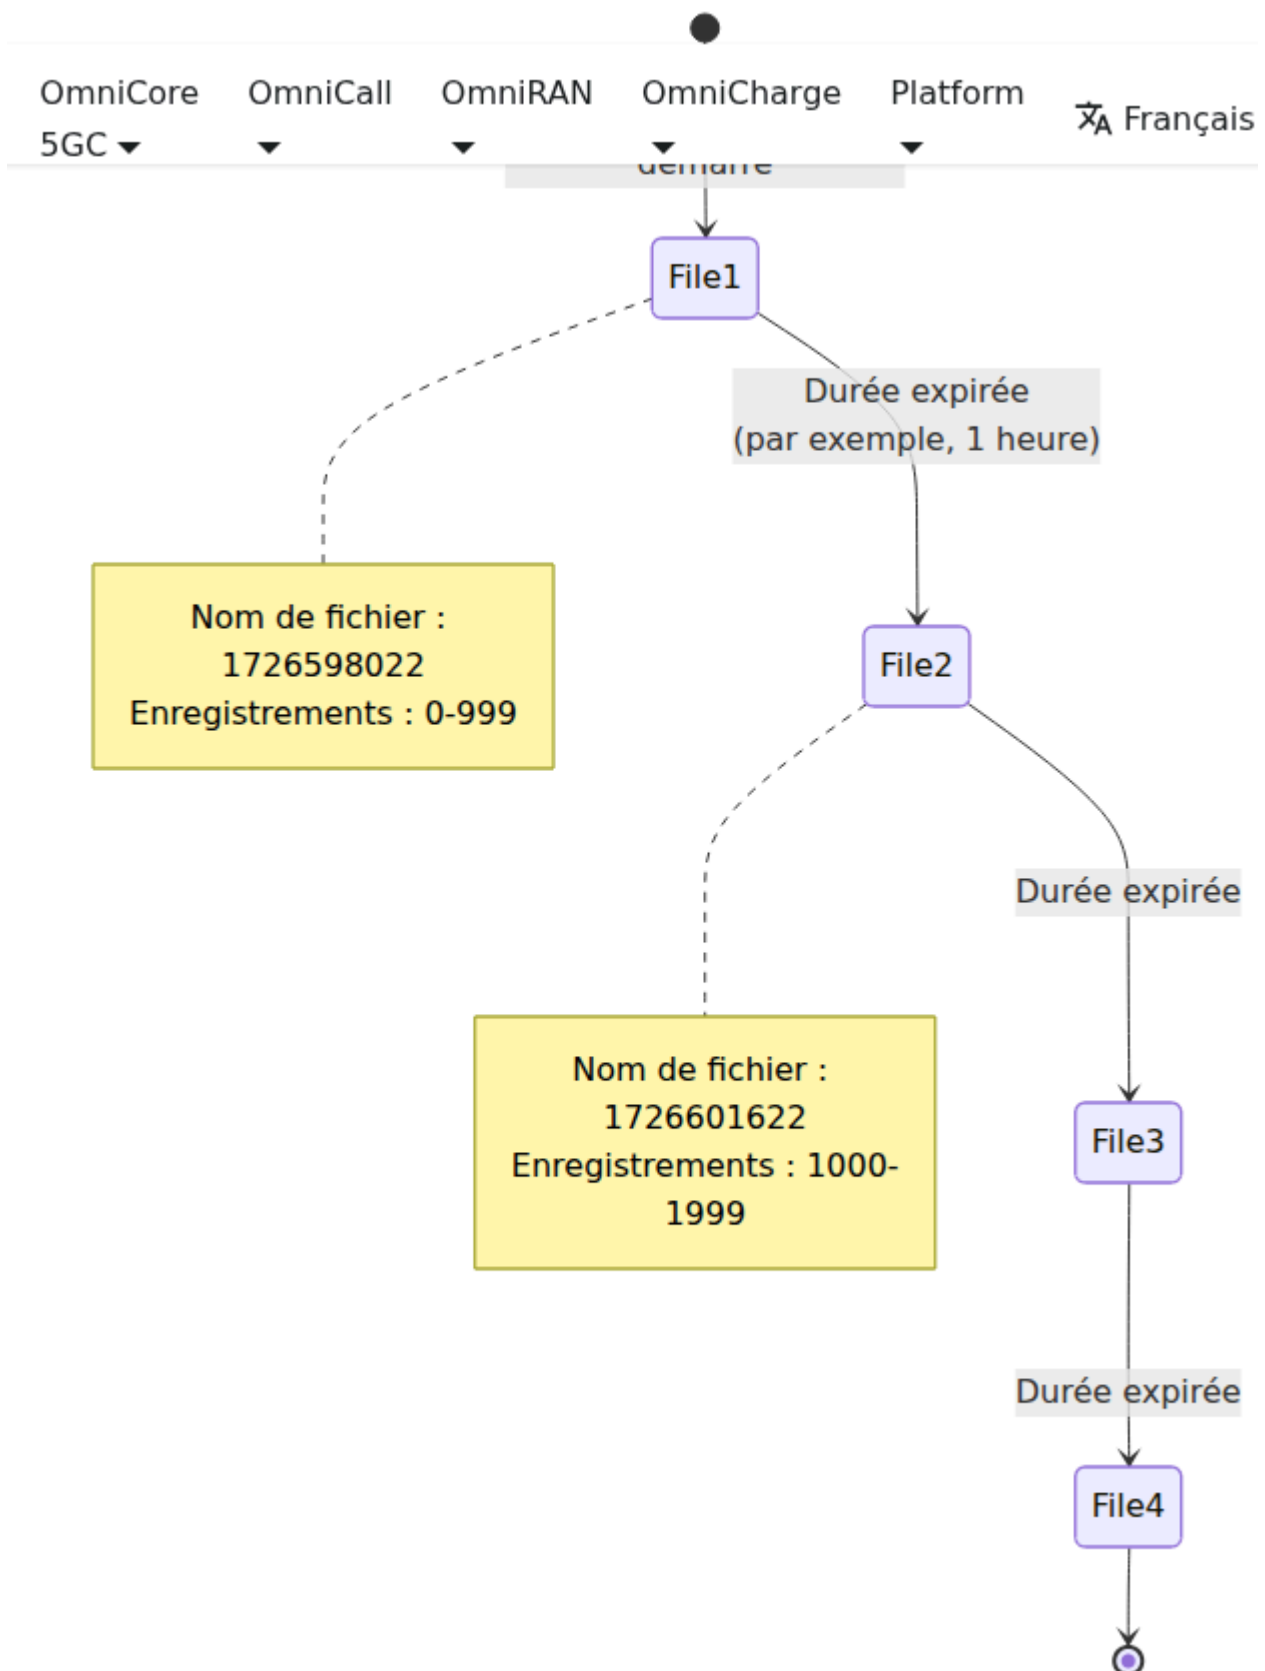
OmniCore 5GC
OmniCall
OmniRAN
OmniCharge
Platform
Français

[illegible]

File1

Durée expirée (par exemple, 1 heure)

Nom de fichier : 1726598022 Enregistrements : 0-999

File2

Durée expirée

Nom de fichier : 1726601622 Enregistrements : 1000-1999

File3

Durée expirée

File4